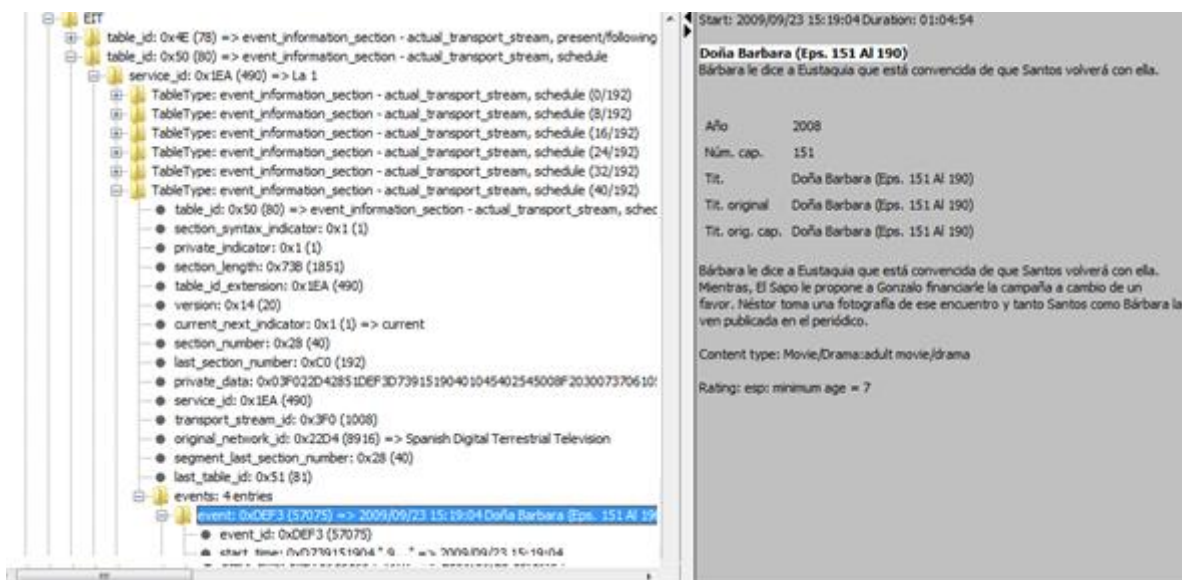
EIT
table_id: 0x4E (78) => event_information_section - actual_transport_stream, present/following
table_id: 0x50 (80) => event_information_section - actual_transport_stream, schedule
service_id: 0x1EA (490) => La 1
TableType: event_information_section - actual_transport_stream, schedule (0/192)
TableType: event_information_section - actual_transport_stream, schedule (8/192)
TableType: event_information_section - actual_transport_stream, schedule (16/192)
TableType: event_information_section - actual_transport_stream, schedule (24/192)
TableType: event_information_section - actual_transport_stream, schedule (32/192)
TableType: event_information_section - actual_transport_stream, schedule (40/192)
table_id: 0x50 (80) => event_information_section - actual_transport_stream, schec
section_syntax_indicator: 0x1 (1)
private_indicator: 0x1 (1)
section_length: 0x73B (1851)
table_id_extension: 0x1EA (490)
version: 0x14 (20)
current_next_indicator: 0x1 (1) => current
section_number: 0x28 (40)
last_section_number: 0xC0 (192)
private_data: 0x03F022D42851DEF3D7391519040104540254500 8F203007370610
service_id: 0x1EA (490)
transport_stream_id: 0x3F0 (1008)
original_network_id: 0x22D4 (8916) => Spanish Digital Terrestrial Television
segment_last_section_number: 0x28 (40)
last_table_id: 0x51 (81)
events: 4 entries
event: 0xDEF3 (57075) => 2009/09/23 15:19:04 Doña Barbara (Eps. 151 Al 19
event_id: 0xDEF3 (57075)
start_time: 0xD739151904 " 9... " => 2009/09/23 15:19:04

Start: 2009/09/23 15:19:04 Duration: 01:04:54

Doña Barbara (Eps. 151 Al 190)
Bárbara le dice a Eustaquia que está convencida de que Santos volverá con ella.

| | |
|---|---|
| Año | 2008 |
| Núm. cap. | 151 |
| Tit. | Doña Barbara (Eps. 151 Al 190) |
| Tit. original | Doña Barbara (Eps. 151 Al 190) |
| Tit. orig. cap. | Doña Barbara (Eps. 151 Al 190) |

Bárbara le dice a Eustaquia que está convencida de que Santos volverá con ella. Mientras, El Sapo le propone a Gonzalo financiarle la campaña a cambio de un favor. Néstor toma una fotografía de ese encuentro y tanto Santos como Bárbara la ven publicada en el periódico.

Content type: Movie/Drama:adult movie/drama

Rating: esp: minimum age = 7